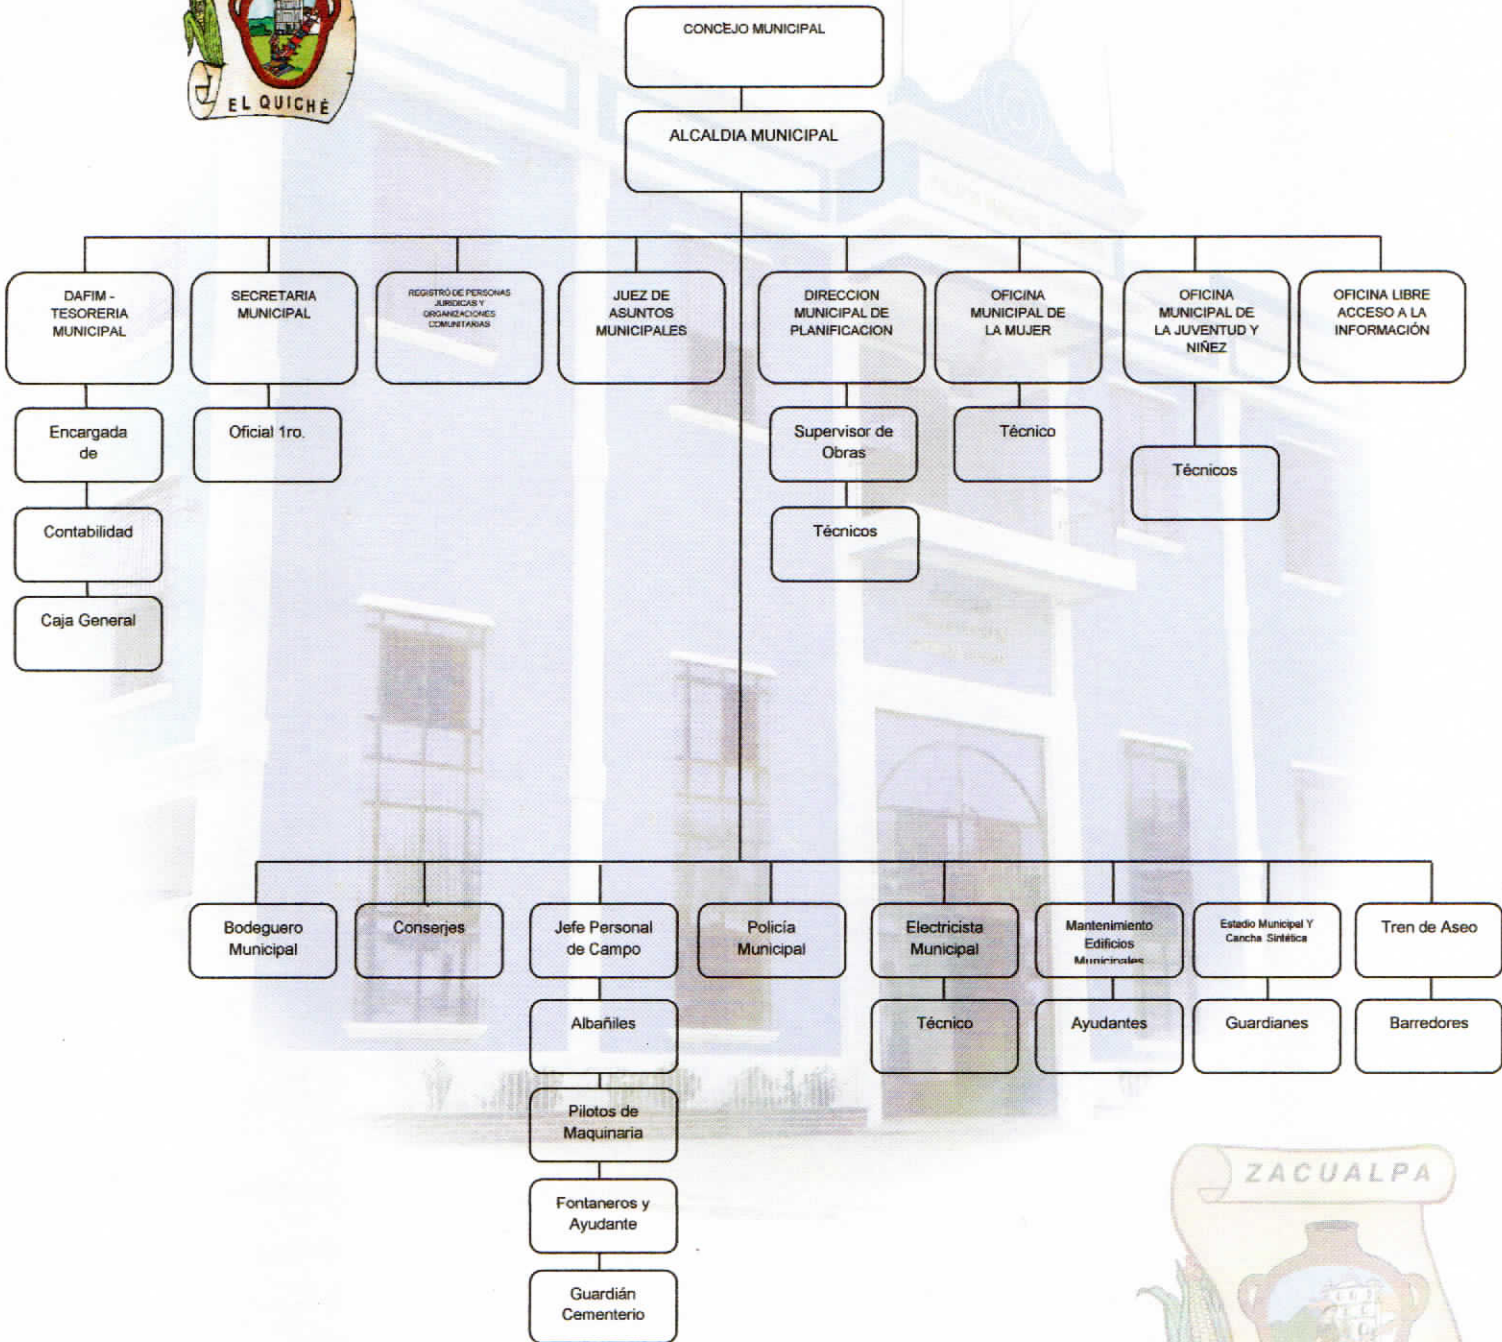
EL QUICHÉ

CONCEJO MUNICIPAL

ALCALDIA MUNICIPAL

DAFIM - TESORERIA MUNICIPAL

Encargada de

Contabilidad

Caja General

SECRETARIA MUNICIPAL

Oficial 1ro.

REGISTRO DE PERSONAS JURIDICAS Y ORGANIZACIONES COMUNITARIAS

JUEZ DE ASUNTOS MUNICIPALES

DIRECCION MUNICIPAL DE PLANIFICACION

Supervisor de Obras

Técnicos

OFICINA MUNICIPAL DE LA MUJER

Técnico

OFICINA MUNICIPAL DE LA JUVENTUD Y NIÑEZ

Técnicos

OFICINA LIBRE ACCESO A LA INFORMACIÓN

Bodeguero Municipal

Conserjes

Jefe Personal de Campo

Albañiles

Pilotos de Maquinaria

Fontaneros y Ayudante

Guardián Cementerio

Policía Municipal

Electricista Municipal

Técnico

Mantenimiento Edificios Municipales

Ayudantes

Estadio Municipal Y Cancha Sintética

Guardianes

Tren de Aseo

Barredores

ZACUALPA